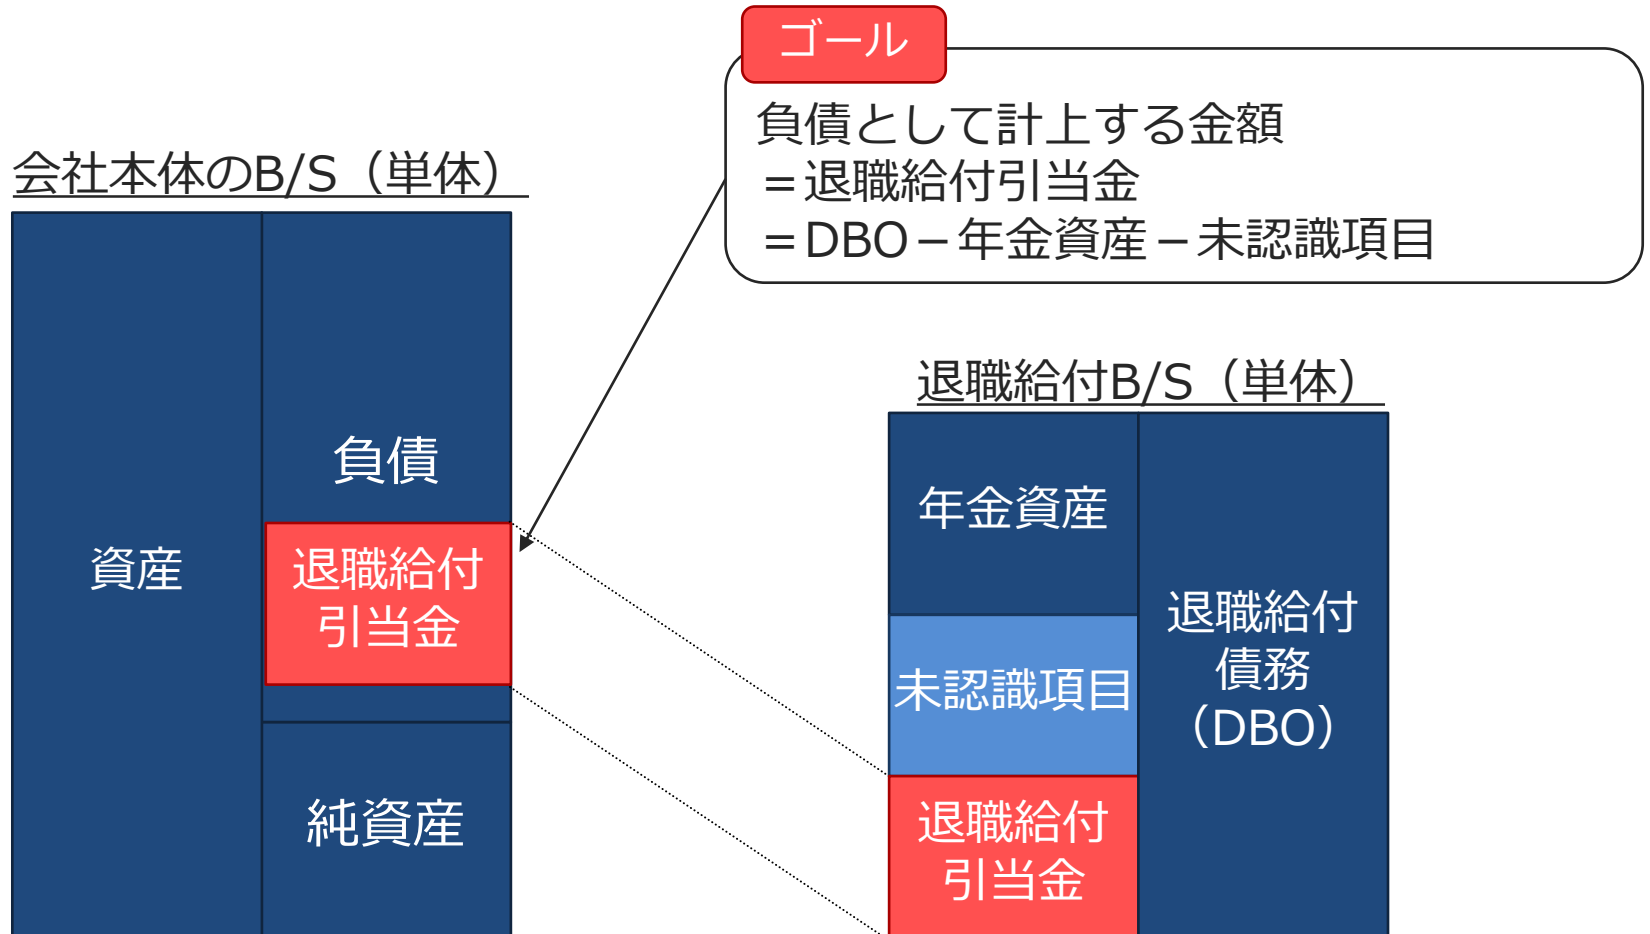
ゴール

負債として計上する金額
＝退職給付引当金
＝DBO－年金資産－未認識項目

会社本体のB/S（単体）

資産

負債

退職給付引当金

純資産

退職給付B/S（単体）

年金資産

未認識項目

退職給付引当金

退職給付債務（DBO）